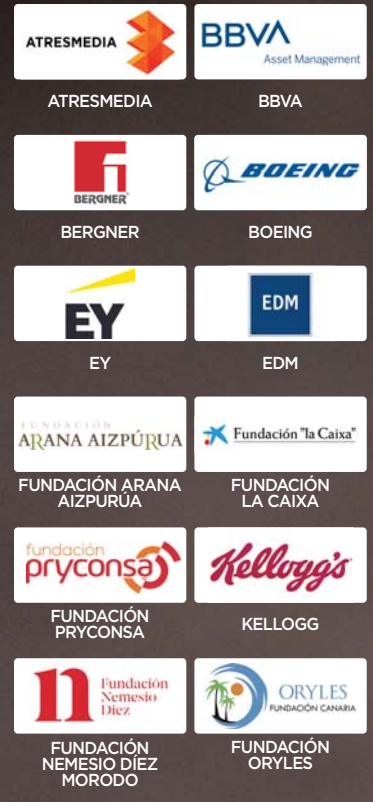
ATRESMEDIA

ATRESMEDIA

BBVA
Asset Management

BBVA

BERGNER

BERGNER

BOEING

BOEING

EY

EY

EDM

EDM

FUNDACIÓN
ARANA AIZPÚRUA

FUNDACIÓN ARANA AIZPURÚA

Fundación "la Caixa"

FUNDACIÓN LA CAIXA

fundación
pryconsa

FUNDACIÓN PRYCONSA

Kellogg's

KELLOGG

Fundación
Nemesio
Díez

FUNDACIÓN NEMESIO DÍEZ MORODO

ORYLES
FUNDACIÓN CANARIA

FUNDACIÓN ORYLES